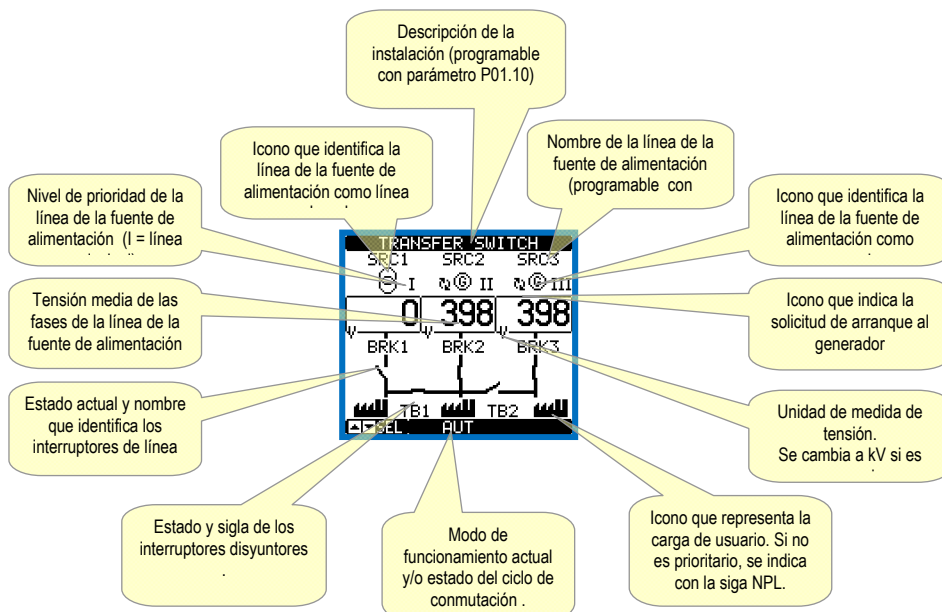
Descripción de la instalación (programable con parámetro P01.10)

Icono que identifica la línea de la fuente de alimentación como línea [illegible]

Nombre de la línea de la fuente de alimentación (programable con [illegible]

Nivel de prioridad de la línea de la fuente de alimentación (I = línea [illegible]

Icono que identifica la línea de la fuente de alimentación como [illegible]

TRANSFER SWITCH
SRC1 SRC2 SRC3
I II III
0 398 398
V V V
BRK1 BRK2 BRK3
TB1 TB2
SEL AUT

Tensión media de las fases de la línea de la fuente de alimentación

Icono que indica la solicitud de arranque al generador

Estado actual y nombre que identifica los interruptores de línea

Unidad de medida de tensión. Se cambia a kV si es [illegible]

Estado y sigla de los interruptores disyuntores .

Modo de funcionamiento actual y/o estado del ciclo de conmutación .

Icono que representa la carga de usuario. Si no es prioritario, se indica con la siga NPL.